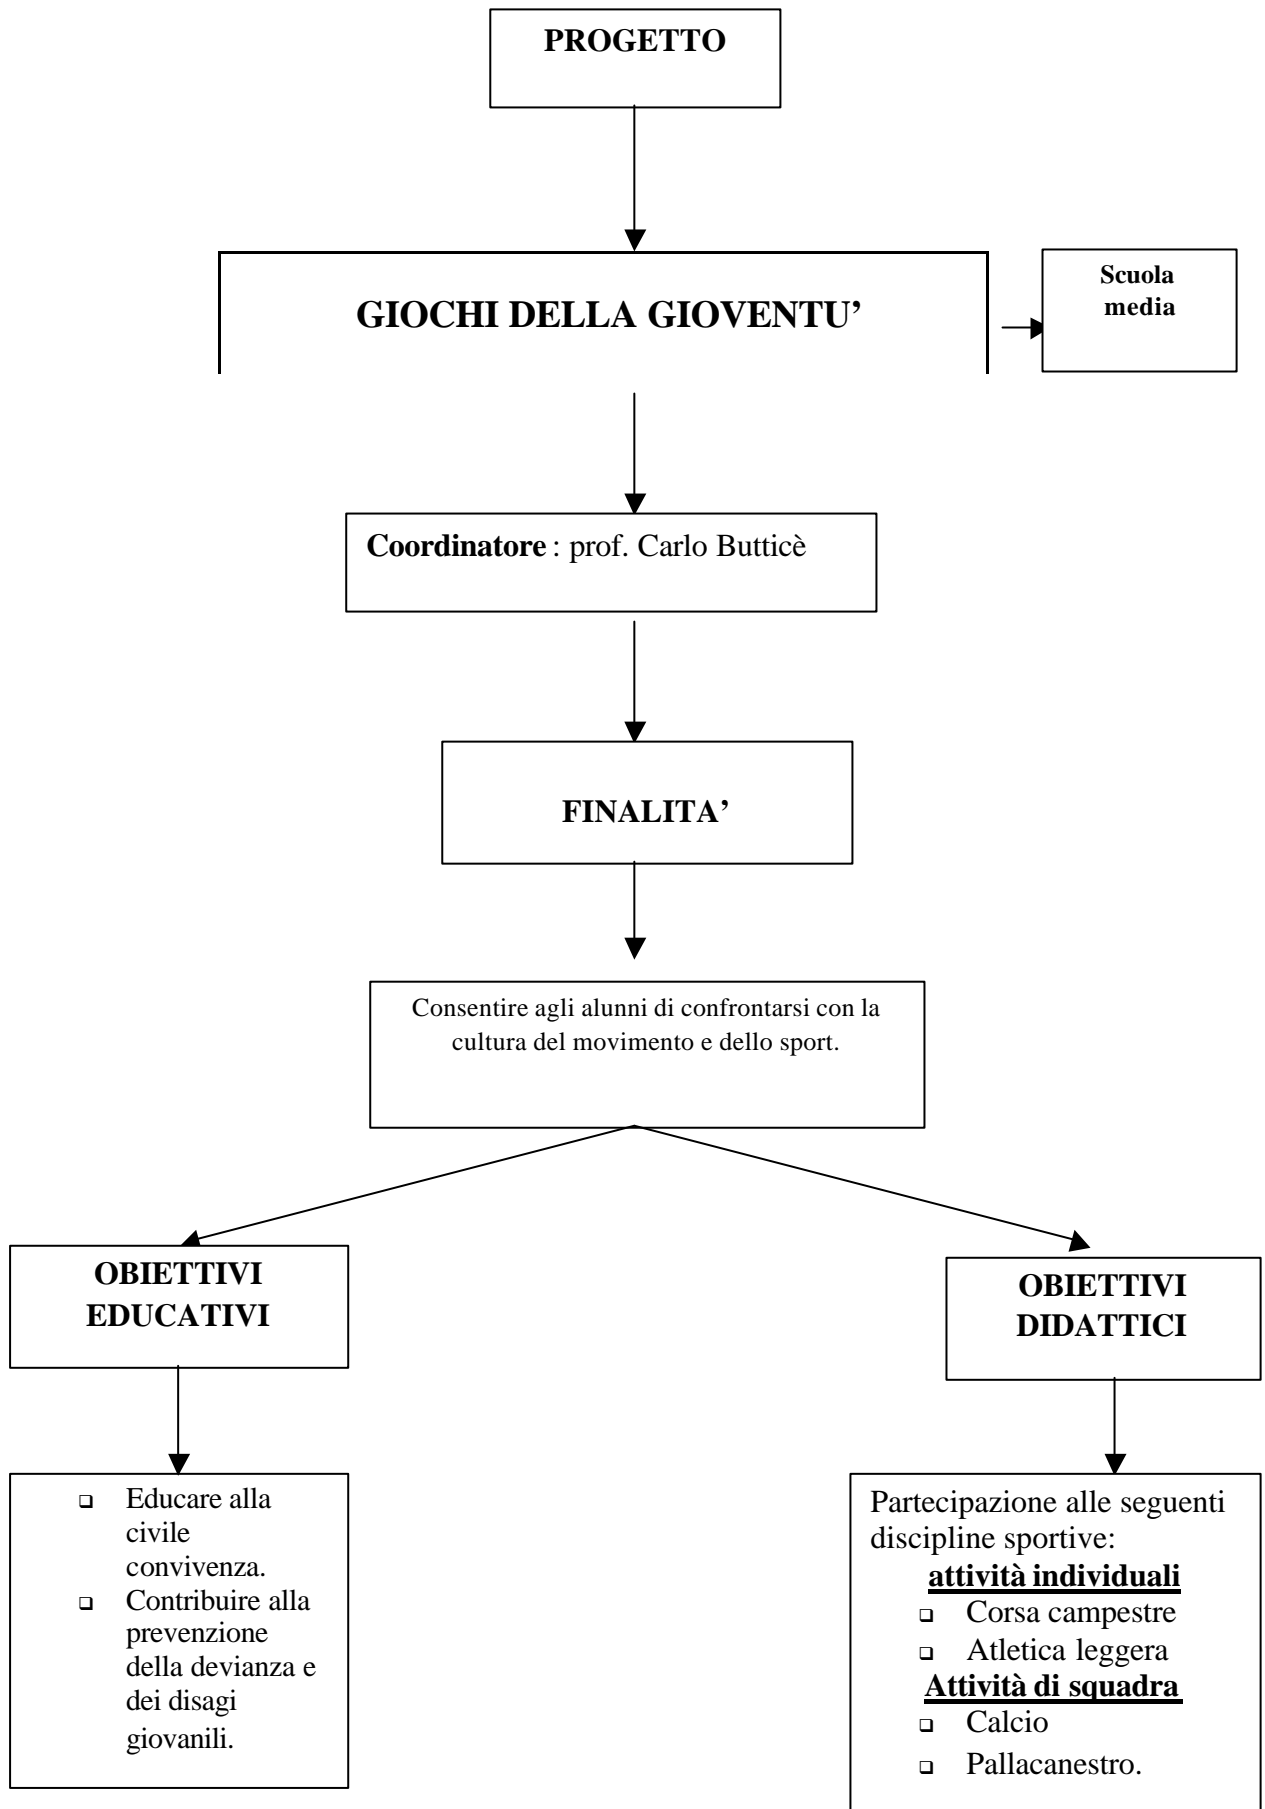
PROGETTO

GIOCHI DELLA GIOVENTU'

Scuola media

Coordinatore : prof. Carlo Butticè

FINALITA'

Consentire agli alunni di confrontarsi con la cultura del movimento e dello sport.

OBIETTIVI EDUCATIVI

OBIETTIVI DIDATTICI

- Educare alla civile convivenza.
- Contribuire alla prevenzione della devianza e dei disagi giovanili.

Partecipazione alle seguenti discipline sportive:

attività individuali
- Corsa campestre
- Atletica leggera

Attività di squadra
- Calcio
- Pallacanestro.